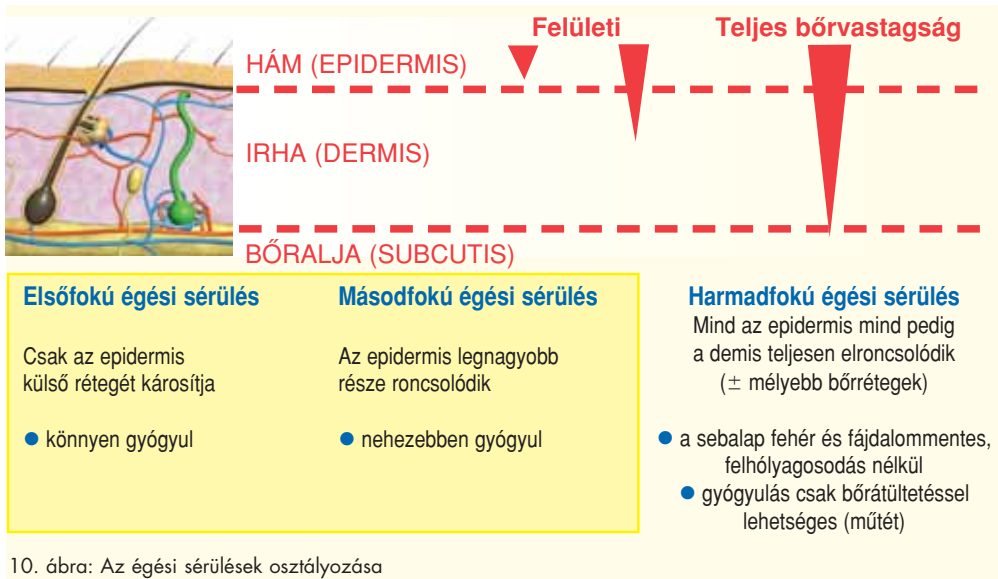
Felületi

Teljes bőrvastagság

HÁM (EPIDERMIS)

IRHA (DERMIS)

BŐRALJA (SUBCUTIS)

Elsőfokú égési sérülés

Csak az epidermis külső rétegét károsítja

● könnyen gyógyul

Másodfokú égési sérülés

Az epidermis legnagyobb része roncsolódik

● nehezebben gyógyul

Harmadfokú égési sérülés

Mind az epidermis mind pedig a demis teljesen elroncsolódik ($\pm$ mélyebb bőrrétegek)

● a sebalap fehér és fájdalommentes, felhólyagosodás nélkül

● gyógyulás csak bőrátültetéssel lehetséges (műtét)

10. ábra: Az égési sérülések osztályozása